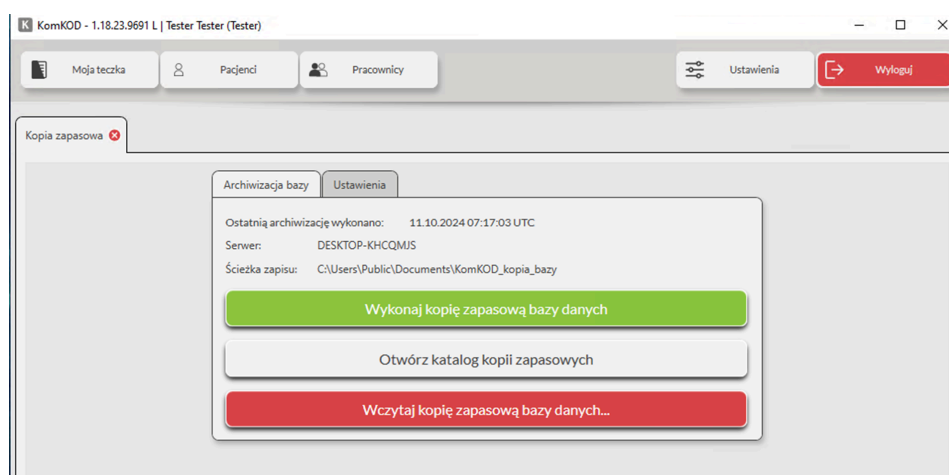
K KomKOD - 1.18.23.9691 L | Tester Tester (Tester)

Moja teczka
Pacjenci
Pracownicy
Ustawienia
Wyloguj

Kopia zapasowa

Archiwizacja bazy
Ustawienia

Ostatnią archiwizację wykonano: 11.10.2024 07:17:03 UTC
Serwer: DESKTOP-KHCQMJS
Ścieżka zapisu: C:\Users\Public\Documents\KomKOD_kopia_bazy

Wykonaj kopię zapasową bazy danych
Otwórz katalog kopii zapasowych
Wczytaj kopię zapasową bazy danych...